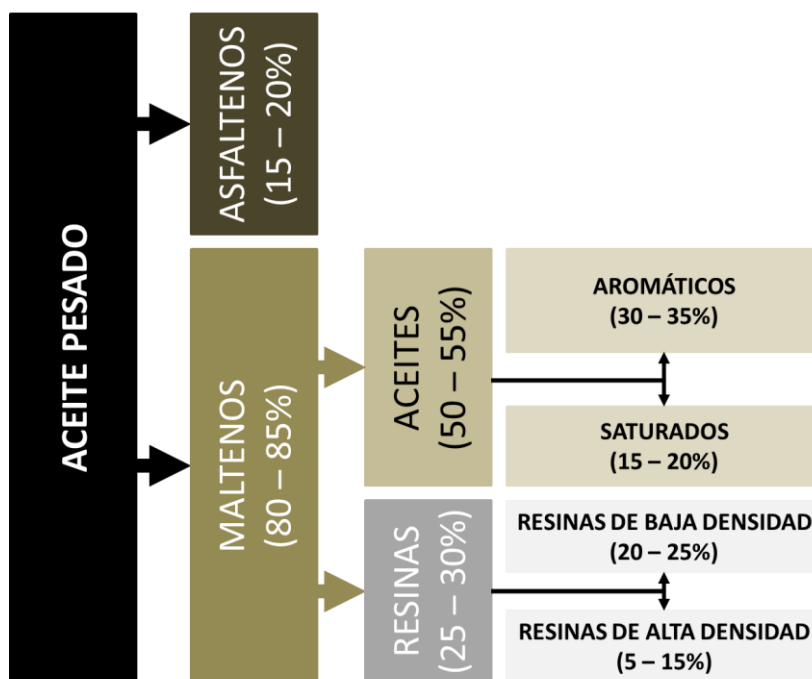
ACEITE PESADO

ASFALTENOS
(15 – 20%)

MALTENOS
(80 – 85%)

ACEITES
(50 – 55%)

AROMÁTICOS
(30 – 35%)

SATURADOS
(15 – 20%)

RESINAS
(25 – 30%)

RESINAS DE BAJA DENSIDAD
(20 – 25%)

RESINAS DE ALTA DENSIDAD
(5 – 15%)